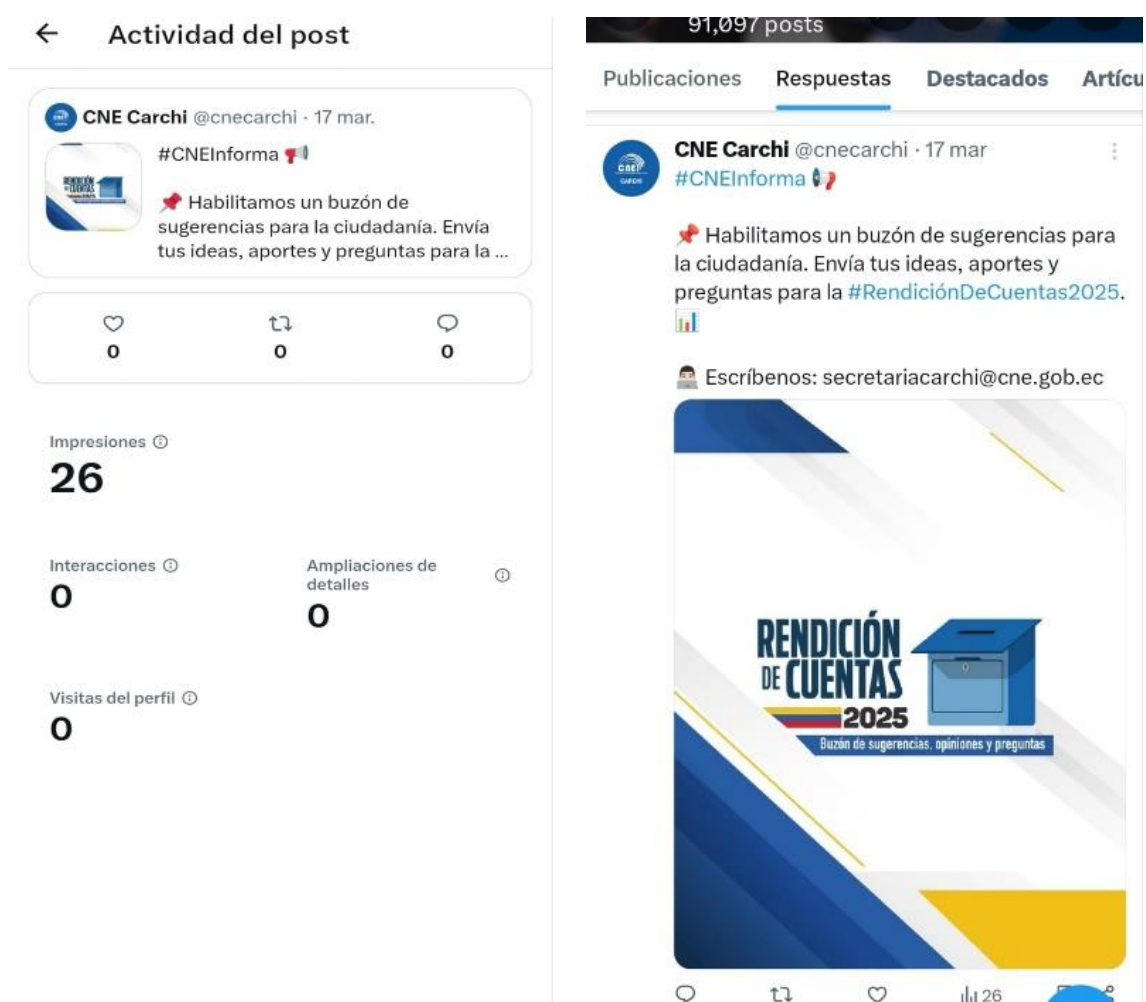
← Actividad del post

CNE Carchi @cnecarchi · 17 mar.

#CNEInforma 📢

📌 Habilitamos un buzón de sugerencias para la ciudadanía. Envía tus ideas, aportes y preguntas para la ...

0 0 0

Impresiones ⓘ
26

Interacciones ⓘ
0

Ampliaciones de detalles ⓘ
0

Visitas del perfil ⓘ
0

91,097 posts

Publicaciones Respuestas Destacados Artícu

CNE Carchi @cnecarchi · 17 mar
#CNEInforma 📢

📌 Habilitamos un buzón de sugerencias para la ciudadanía. Envía tus ideas, aportes y preguntas para la #RendiciónDeCuentas2025. 📊

👨‍💻 Escríbenos: secretariacarchi@cne.gob.ec

RENDICIÓN DE CUENTAS 2025
Buzón de sugerencias, opiniones y preguntas

26